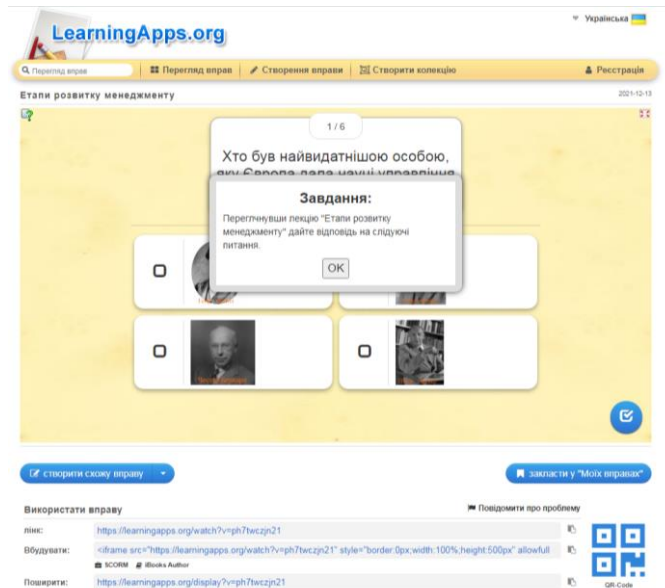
LearningApps.org

Українська

Перегляд вправ | Перегляд вправ | Створення вправи | Створити колекцію | Реєстрація

Етапи розвитку менеджменту

2021-12-13

1 / 6

Хто був найвидатнішою особою, яку Європа дала науці управління

Завдання:

Переглянувши лекцію "Етапи розвитку менеджменту" дайте відповідь на слідуючі питання.

OK

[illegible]

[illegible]

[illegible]

створити схожу вправу

закласти у "Моїх вправах"

Використати вправу

Повідомити про проблему

лінк: https://learningapps.org/watch?v=ph7twczjn21

Вбудувати: <iframe src="https://learningapps.org/watch?v=ph7twczjn21" style="border:0px;width:100%;height:500px" allowfull

SCORM iBooks Author

Поширити: https://learningapps.org/display?v=ph7twczjn21

QR-Code